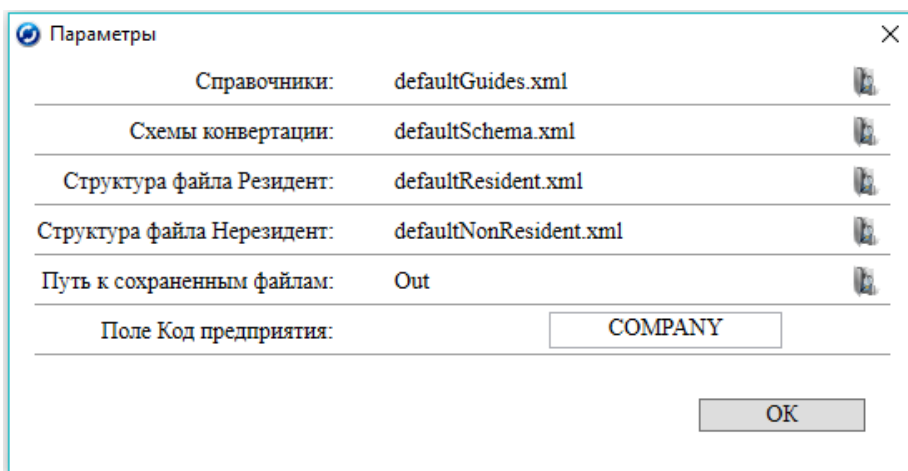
Параметры

×

Справочники: defaultGuides.xml

Схемы конвертации: defaultSchema.xml

Структура файла Резидент: defaultResident.xml

Структура файла Нерезидент: defaultNonResident.xml

Путь к сохраненным файлам: Out

Поле Код предприятия: COMPANY

OK